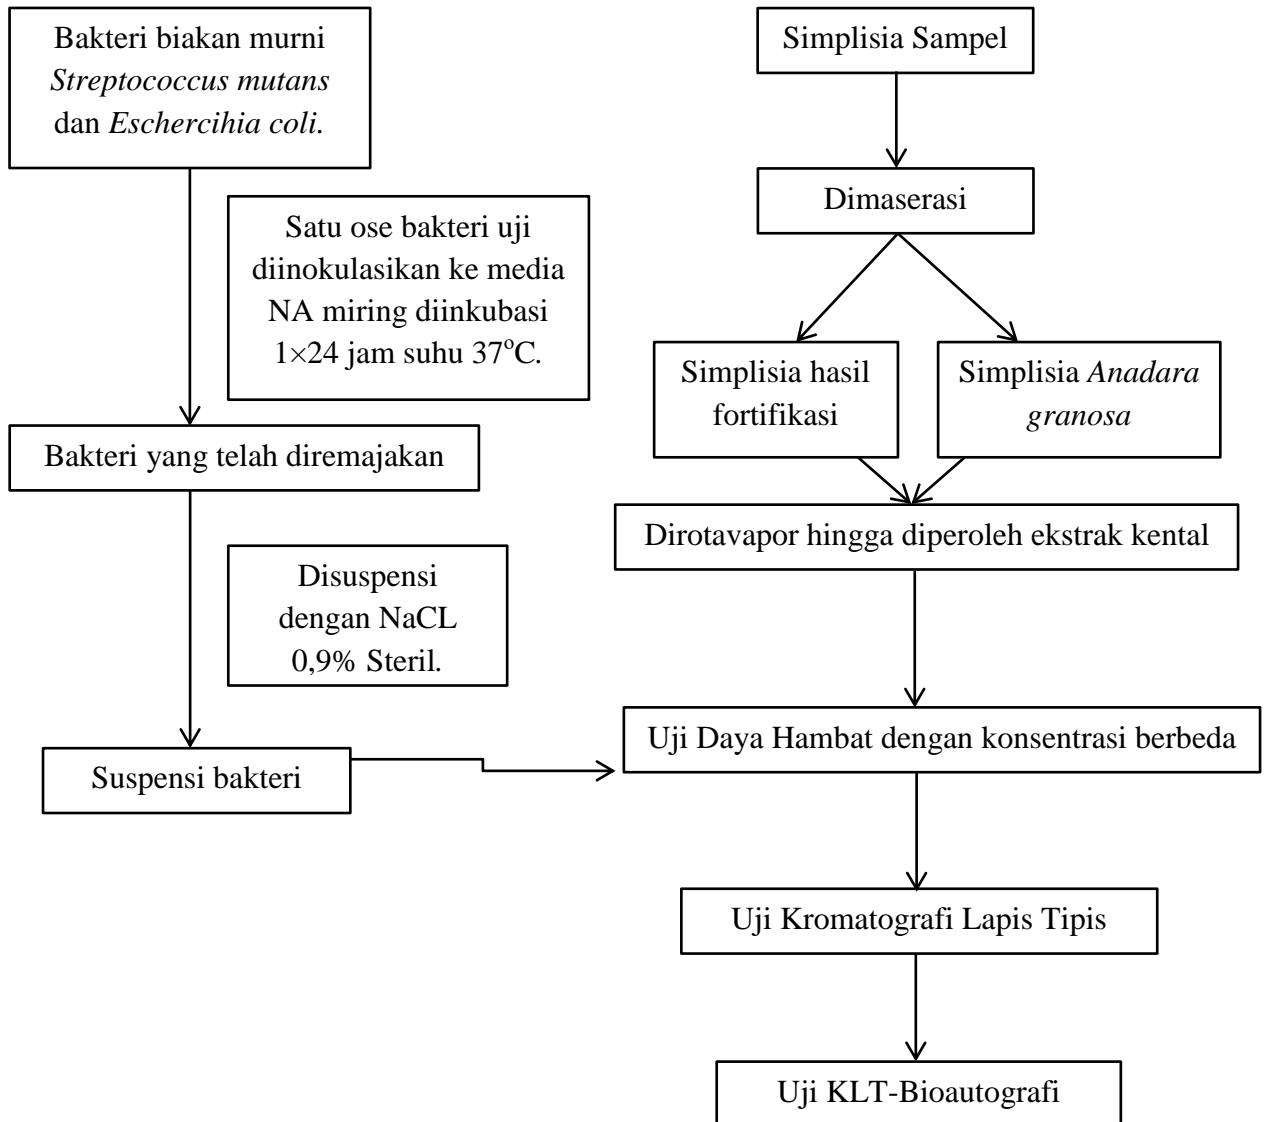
Bakteri biakan murni *Streptococcus mutans* dan *Eschercihia coli.*

Satu ose bakteri uji diinokulasikan ke media NA miring diinkubasi $1\times24$ jam suhu $37^{o}$C.

Bakteri yang telah diremajakan

Disuspensi dengan NaCL 0,9% Steril.

Suspensi bakteri

Simplisia Sampel

Dimaserasi

Simplisia hasil fortifikasi

Simplisia *Anadara granosa*

Dirotavapor hingga diperoleh ekstrak kental

Uji Daya Hambat dengan konsentrasi berbeda

Uji Kromatografi Lapis Tipis

Uji KLT-Bioautografi